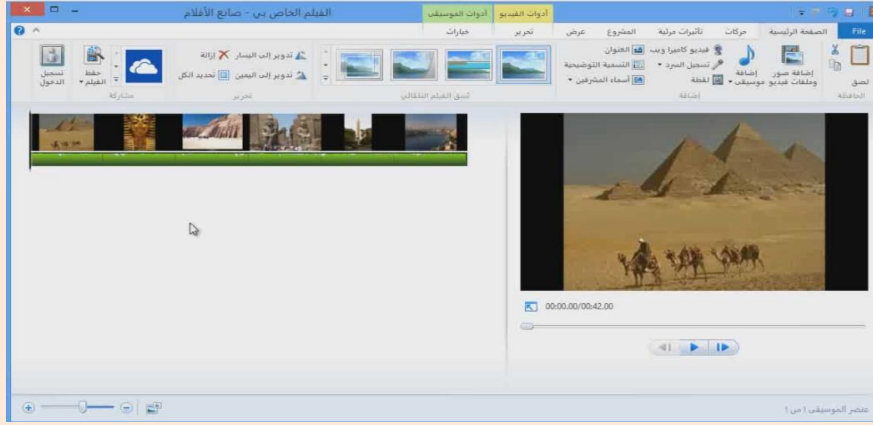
الفيلم الخاص بي - صانع الأفلام

أدوات الفيديو
أدوات الموسيقى

File
الصفحة الرئيسية
حركات
تأثيرات مرئية
المشروع
عرض
تحرير
خيارات

لصق
الحافظة

إضافة صور وملفات فيديو
إضافة موسيقى
فيديو كاميرا ويب
تسجيل السرد
لقطة
العنوان
التسمية التوضيحية
أسماء المشرفين
إضافة

نُسق الفيلم التلقائي

تدوير إلى اليسار
تدوير إلى اليمين
إزالة
تحديد الكل
تحرير

حفظ الفيلم
مشاركة

تسجيل الدخول

00:00.00/00:42.00

عنصر الموسيقى 1 من 1